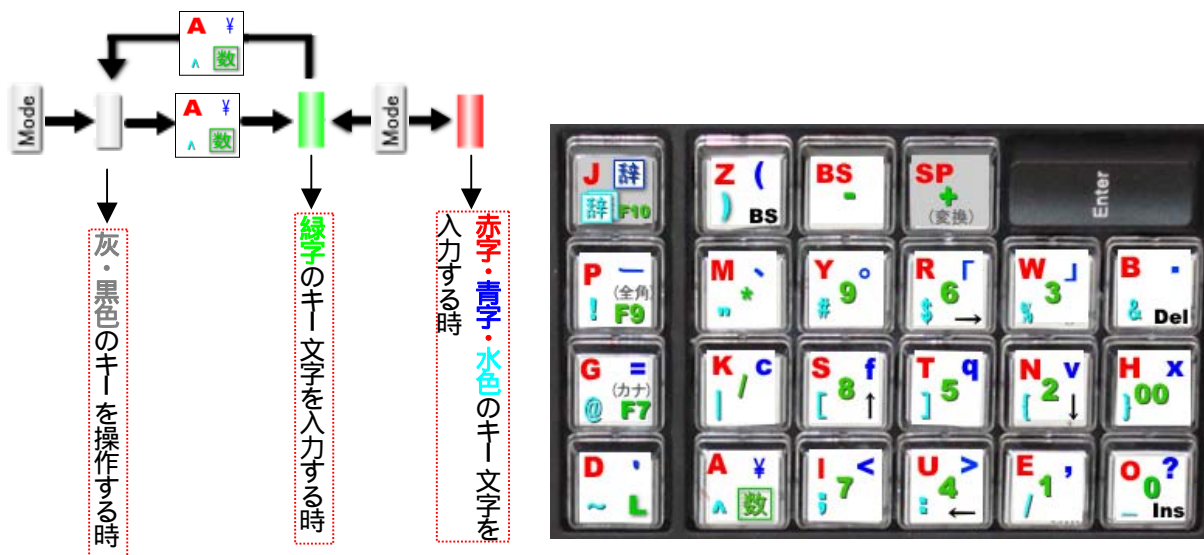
Mode
A ¥
^ 数
A ¥
^ 数
Mode

灰・黒色のキーを操作する時

緑字のキー文字を入力する時

赤字・青字・水色のキー文字を入力する時

J 辞
辞 F10
Z (
) BS
BS
-
SP
+
(変換)
Enter

P ー
(全角)
! F9
M 、
" *
Y °
# 9
R 「
$ 6 →
W 」
% 3
B ・
& Del

G =
(カナ)
@ F7
K c
| /
S f
[ 8 ↑
T q
] 5
N v
{ 2 ↓
H x
} 00

D '
~ L
A ¥
^ 数
I <
; 7
U >
: 4 ←
E ,
/ 1
O ?
_ 0 Ins